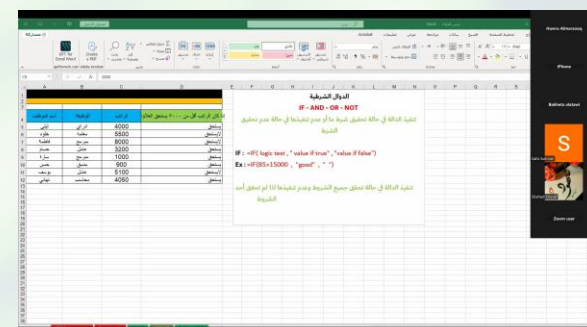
الدوال الشرطية
IF - AND - OR - NOT

تقيد الدالة في حالة تحقيق شرط ما أو عدم تحقيقها في حالة عدم تحقيق الشرط

IF : =IF( logic test , " value if true" , "value if false")
Ex : =IF(B5>15000 , "good" , " ")

تقيد الدالة في حالة تحقق جميع الشروط وعدم تحقيقها اذا لم تحقق أحد الشروط

| اسم الموظف | الوظيفة | الراتب | اذا كان الراتب اقل من ٤٠٠٠ يستحق العلاوة |
|---|---|---|---|
| ايلي | اداري | 4000 | يستحق |
| علي | معلمة | 5500 | لايستحق |
| فاطمة | مبرمج | 8000 | لايستحق |
| عصام | عامل | 3200 | يستحق |
| سارة | مبرمج | 1000 | يستحق |
| حسن | سائق | 900 | يستحق |
| يوسف | عامل | 5100 | لايستحق |
| تهاني | محاسب | 4050 | لايستحق |

Nawra Alnasrawy
iPhone
Batheia alatawi
S
Zoom user